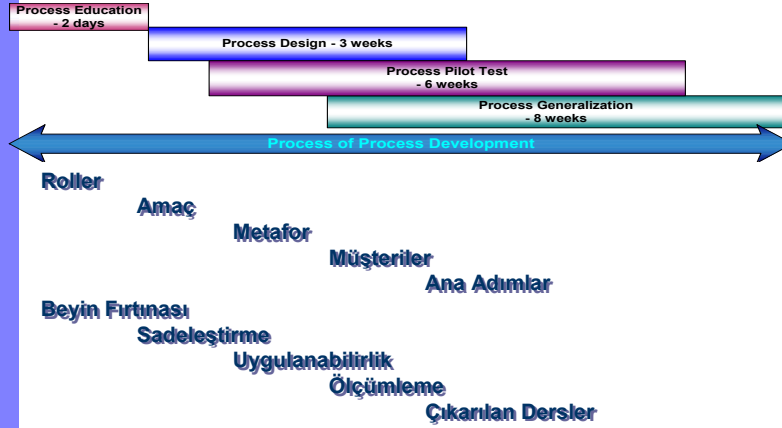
Process Education - 2 days

Process Design - 3 weeks

Process Pilot Test - 6 weeks

Process Generalization - 8 weeks

Process of Process Development

Roller

Amaç

Metafor

Müşteriler

Ana Adımlar

Beyin Fırtınası

Sadeleştirme

Uygulanabilirlik

Ölçümleme

Çıkarılan Dersler